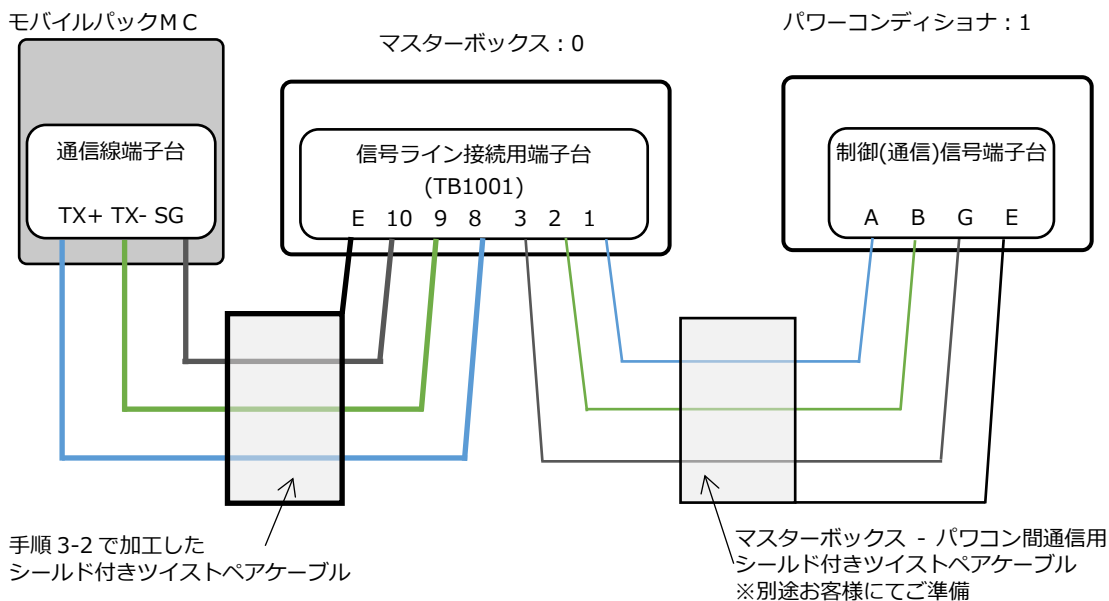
モバイルパックＭＣ

通信線端子台

TX+ TX- SG

マスターボックス：0

信号ライン接続用端子台

(TB1001)

E 10 9 8 3 2 1

パワーコンディショナ：1

制御(通信)信号端子台

A B G E

手順 3-2 で加工した
シールド付きツイストペアケーブル

マスターボックス - パワコン間通信用
シールド付きツイストペアケーブル
※別途お客様にてご準備